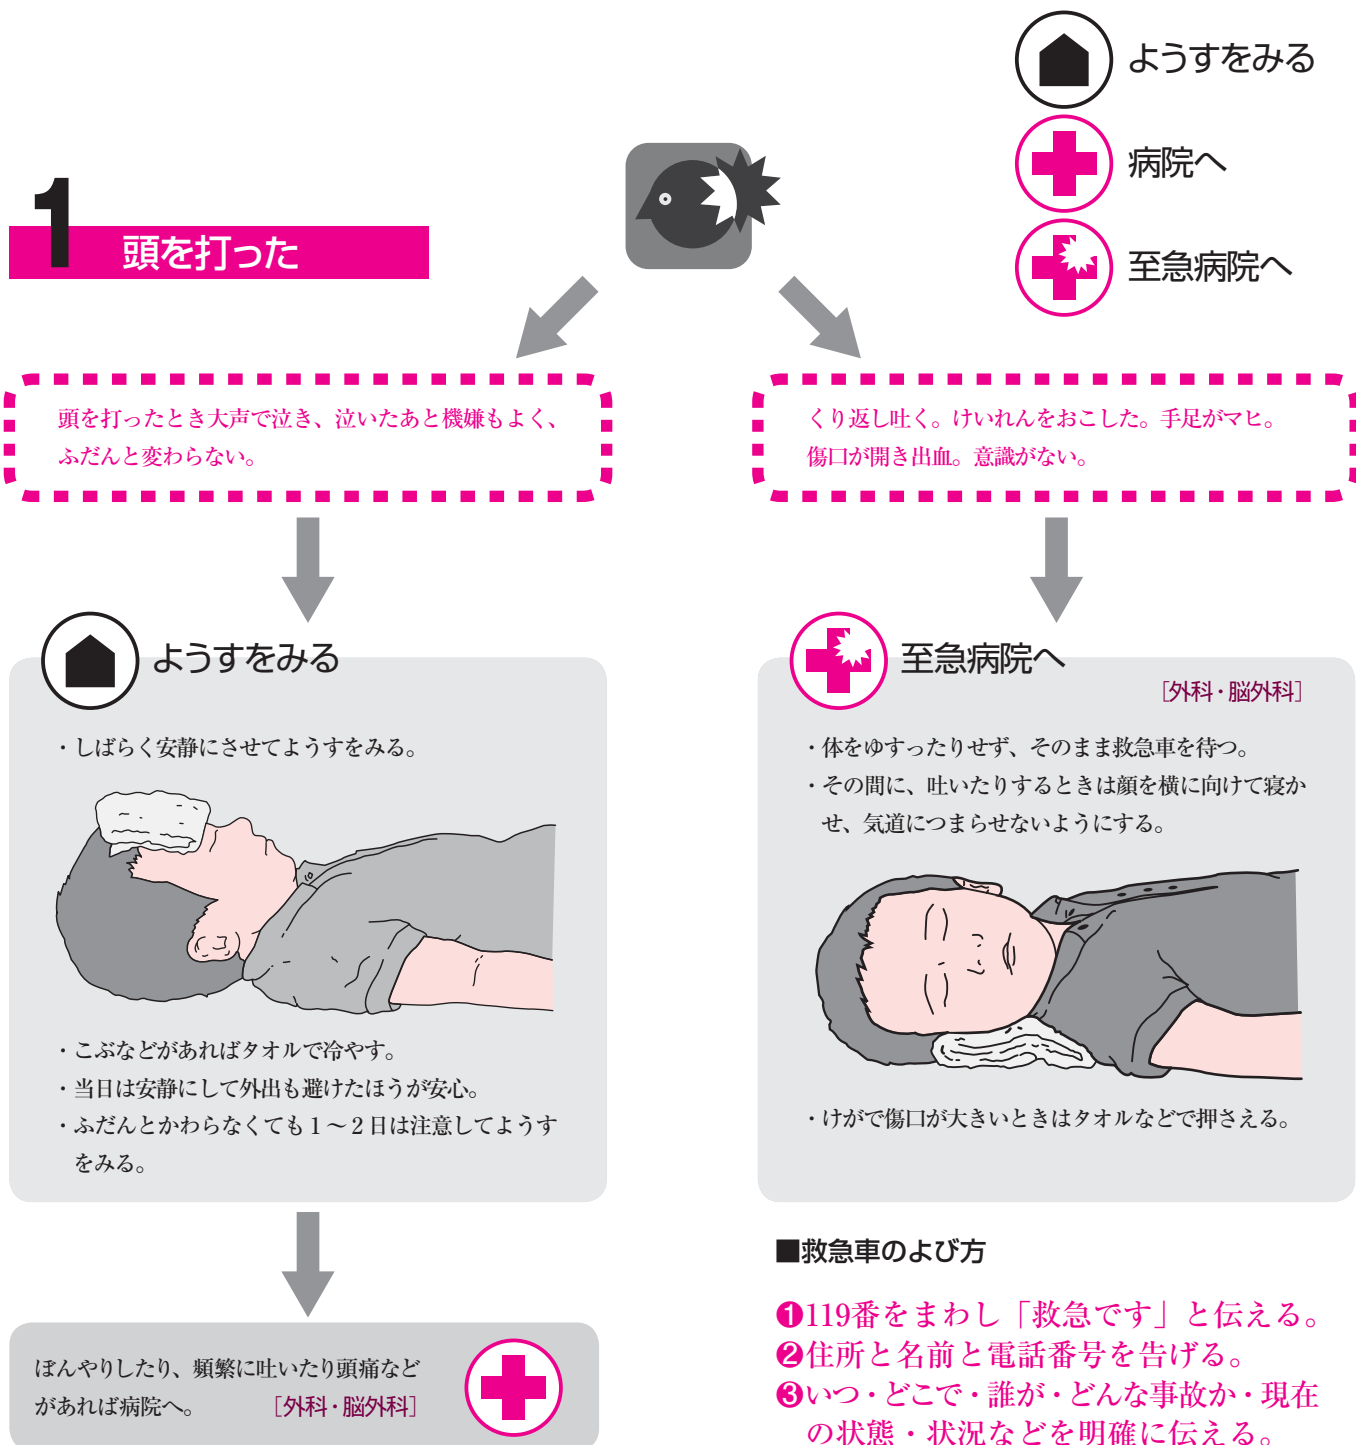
ようすをみる
病院へ
至急病院へ

1 頭を打った

頭を打ったとき大声で泣き、泣いたあと機嫌もよく、ふだんと変わらない。

くり返し吐く。けいれんをおこした。手足がマヒ。傷口が開き出血。意識がない。

ようすをみる

・しばらく安静にさせてようすをみる。

・こぶなどがあればタオルで冷やす。
・当日は安静にして外出も避けたほうが安心。
・ふだんとかわらなくても１～２日は注意してようすをみる。

至急病院へ
［外科・脳外科］

・体をゆすったりせず、そのまま救急車を待つ。
・その間に、吐いたりするときは顔を横に向けて寝かせ、気道につまらせないようにする。

・けがで傷口が大きいときはタオルなどで押さえる。

ぼんやりしたり、頻繁に吐いたり頭痛などがあれば病院へ。 ［外科・脳外科］

■救急車のよび方

❶119番をまわし「救急です」と伝える。
❷住所と名前と電話番号を告げる。
❸いつ・どこで・誰が・どんな事故か・現在の状態・状況などを明確に伝える。